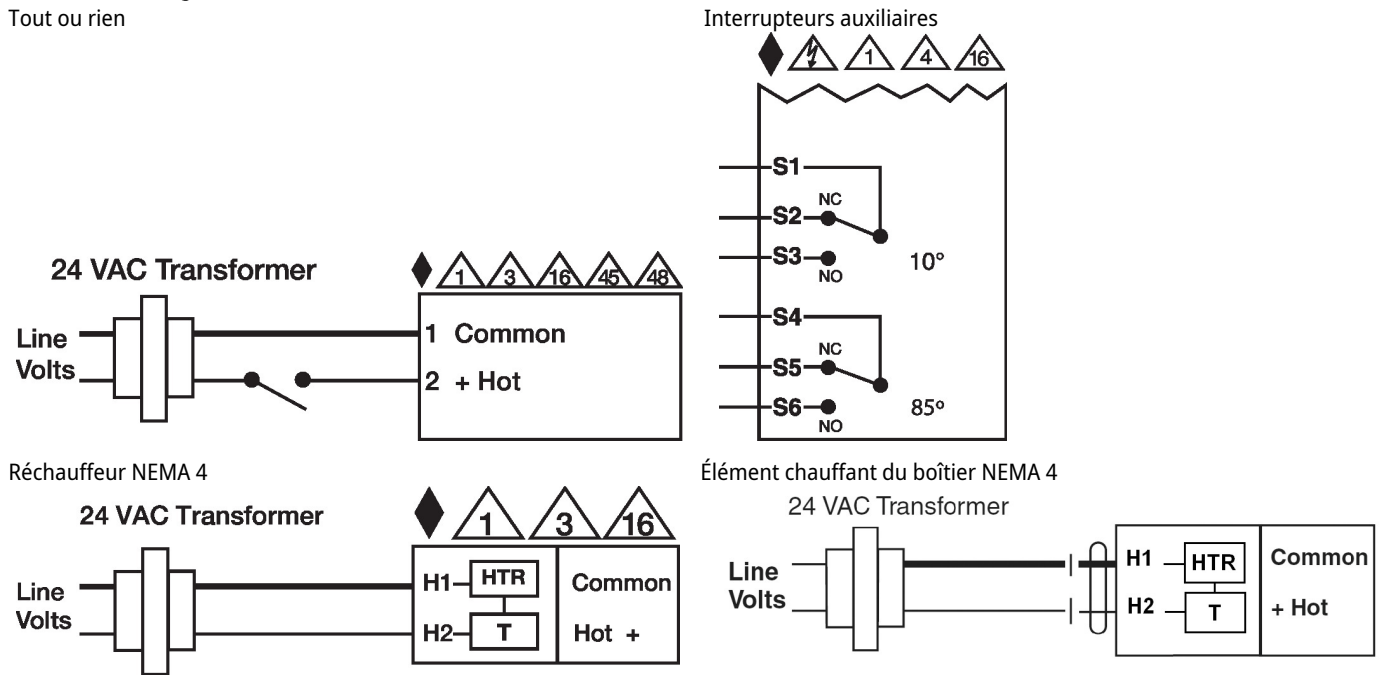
Tout ou rien

24 VAC Transformer

Line Volts

1 3 16 45 48

1 Common

2 + Hot

Interrupteurs auxiliaires

1 4 16

S1

S2 NC

S3 NO

10°

S4

S5 NC

S6 NO

85°

Réchauffeur NEMA 4

24 VAC Transformer

Line Volts

1 3 16

H1 HTR

H2 T

Common

Hot +

Élément chauffant du boîtier NEMA 4

24 VAC Transformer

Line Volts

H1 HTR

H2 T

Common

+ Hot